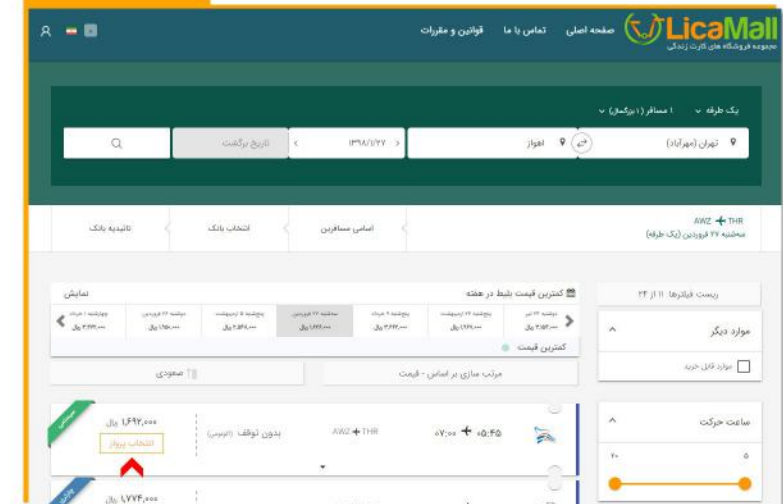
LicaMall
مجموعه فروشگاه های کارت زندگی
صفحه اصلی تماس با ما قوانین و مقررات

یک طرفه ۱ مسافر (۱ بزرگسال)
تهران (مهرآباد) اهواز ۱۳۹۸/۱/۲۷ تاریخ برگشت

AWZ THR
سه‌شنبه ۲۷ فروردین (یک طرفه)
اسامی مسافرین انتخاب بانک تائیدیه بانک

ریست فیلترها: ۱۱ از ۲۴
موارد دیگر
موارد قابل خرید
ساعت حرکت
۰ ۲۰

کمترین قیمت بلیط در هفته نمایش
دوشنبه ۲۶ تیر ۳،۱۵۳،۰۰۰ ریال
پنجشنبه ۲۲ اردیبهشت ۱،۹۹۹،۰۰۰ ریال
پنجشنبه ۵ خرداد ۳،۳۴۳،۰۰۰ ریال
سه‌شنبه ۲۷ فروردین ۱،۷۴۲،۰۰۰ ریال
پنجشنبه ۵ اردیبهشت ۲،۵۶۸،۰۰۰ ریال
دوشنبه ۲۶ فروردین ۱،۱۵۰،۰۰۰ ریال
چهارشنبه ۱ خرداد ۳،۳۳۳،۰۰۰ ریال
کمترین قیمت

مرتب سازی بر اساس - قیمت صعودی

۰۵:۴۵ ۰۷:۰۰ THR AWZ بدون توقف (اتوبوس) ۱،۶۹۲،۰۰۰ ریال
انتخاب پرواز
اقتصادی
۱،۷۷۴،۰۰۰ ریال